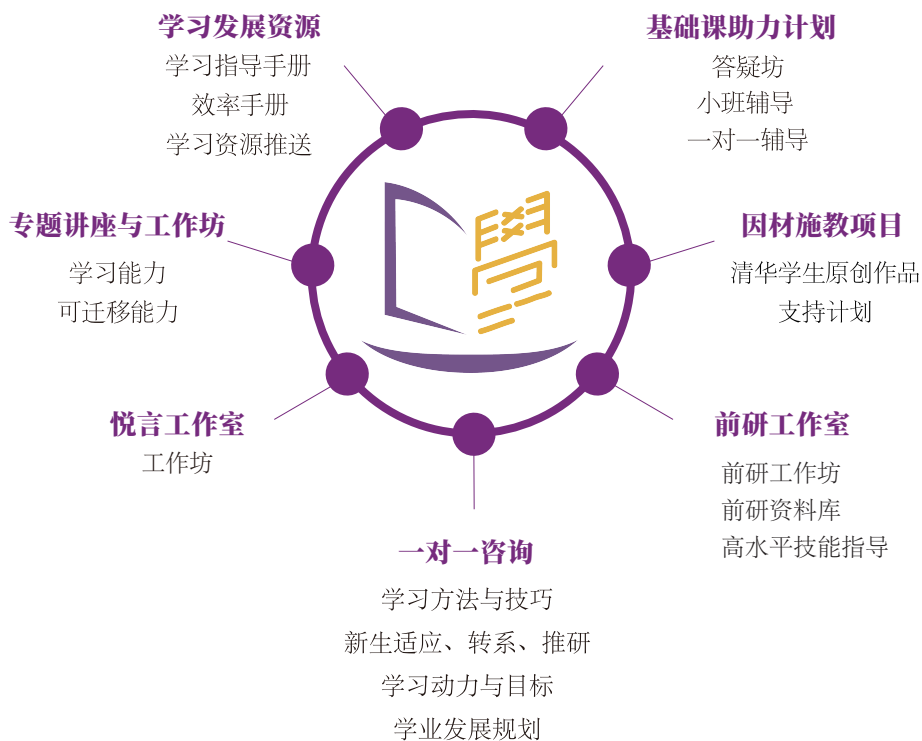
学习发展资源
学习指导手册
效率手册
学习资源推送

基础课助力计划
答疑坊
小班辅导
一对一辅导

专题讲座与工作坊
学习能力
可迁移能力

因材施教项目
清华学生原创作品
支持计划

悦言工作室
工作坊

前研工作室
前研工作坊
前研资料库
高水平技能指导

一对一咨询
学习方法与技巧
新生适应、转系、推研
学习动力与目标
学业发展规划